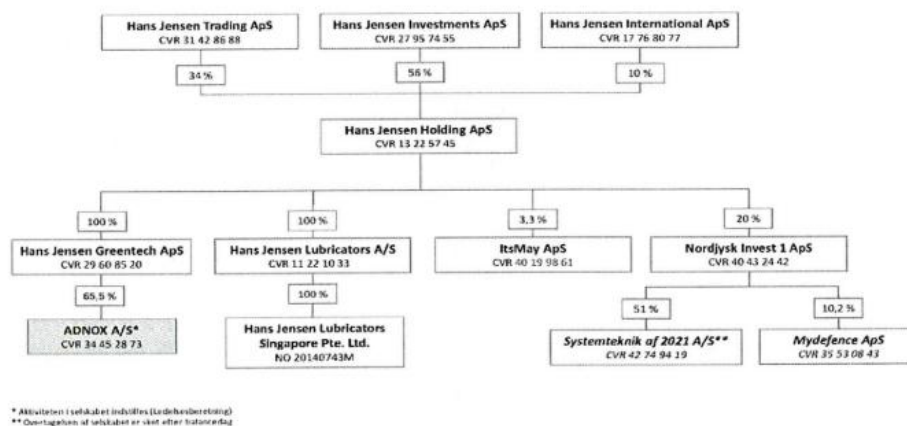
Hans Jensen Trading ApS
CVR 31 42 86 88

Hans Jensen Investments ApS
CVR 27 95 74 55

Hans Jensen International ApS
CVR 17 76 80 77

34 %

56 %

10 %

Hans Jensen Holding ApS
CVR 13 22 57 45

100 %

100 %

3,3 %

20 %

Hans Jensen Greentech ApS
CVR 29 60 85 20

Hans Jensen Lubricators A/S
CVR 11 22 10 33

ItsMay ApS
CVR 40 19 98 61

Nordjysk Invest 1 ApS
CVR 40 43 24 42

65,5 %

100 %

51 %

10,2 %

ADNOX A/S*
CVR 34 45 28 73

Hans Jensen Lubricators Singapore Pte. Ltd.
NO 20140743M

Systemteknik af 2021 A/S**
CVR 42 74 94 19

Mydefence ApS
CVR 35 53 08 43

* Aktiviteten i selskabet indstilles (Ledelsesberetning)
** Overtagelsen af selskabet er sket efter balancedag